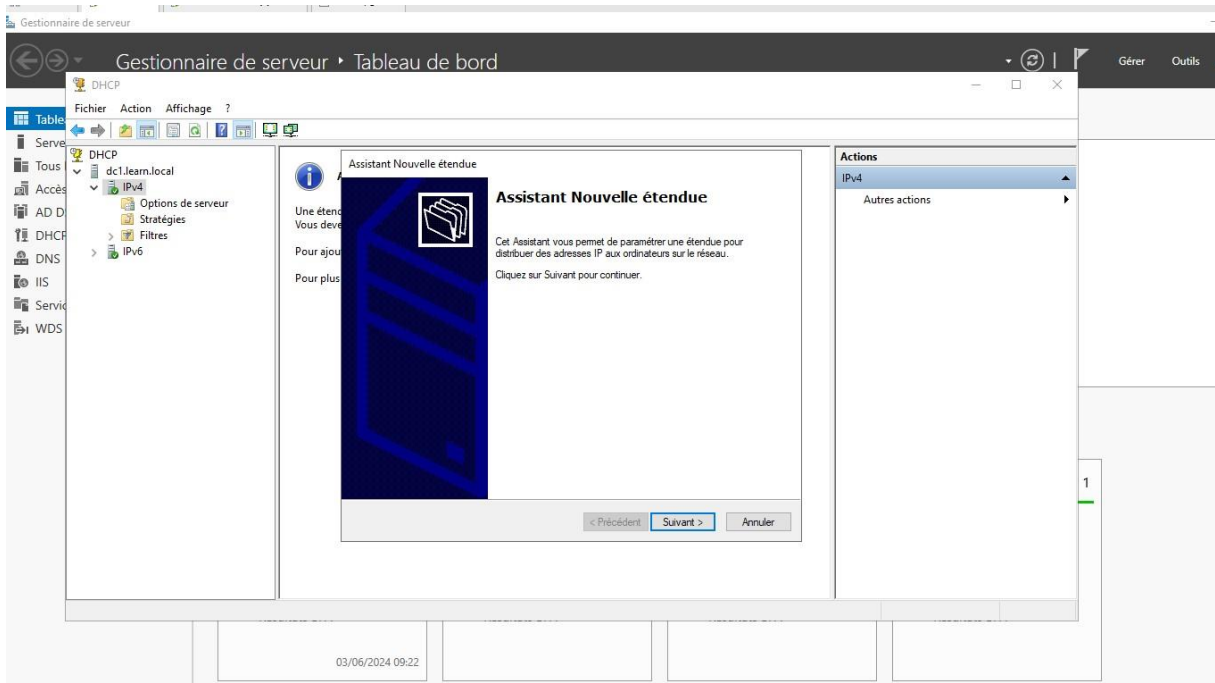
Gestionnaire de serveur

Gestionnaire de serveur • Tableau de bord

Gérer Outils

Table
Serve
Tous
Accès
AD D
DHCP
DNS
IIS
Servic
WDS

DHCP

Fichier Action Affichage ?

DHCP
dc1.learn.local
IPv4
Options de serveur
Stratégies
Filtres
IPv6

Une étend
Vous deve
Pour ajou
Pour plus

Assistant Nouvelle étendue

Assistant Nouvelle étendue

Cet Assistant vous permet de paramétrer une étendue pour distribuer des adresses IP aux ordinateurs sur le réseau.

Cliquez sur Suivant pour continuer.

< Précédent Suivant > Annuler

Actions
IPv4
Autres actions

1

03/06/2024 09:22